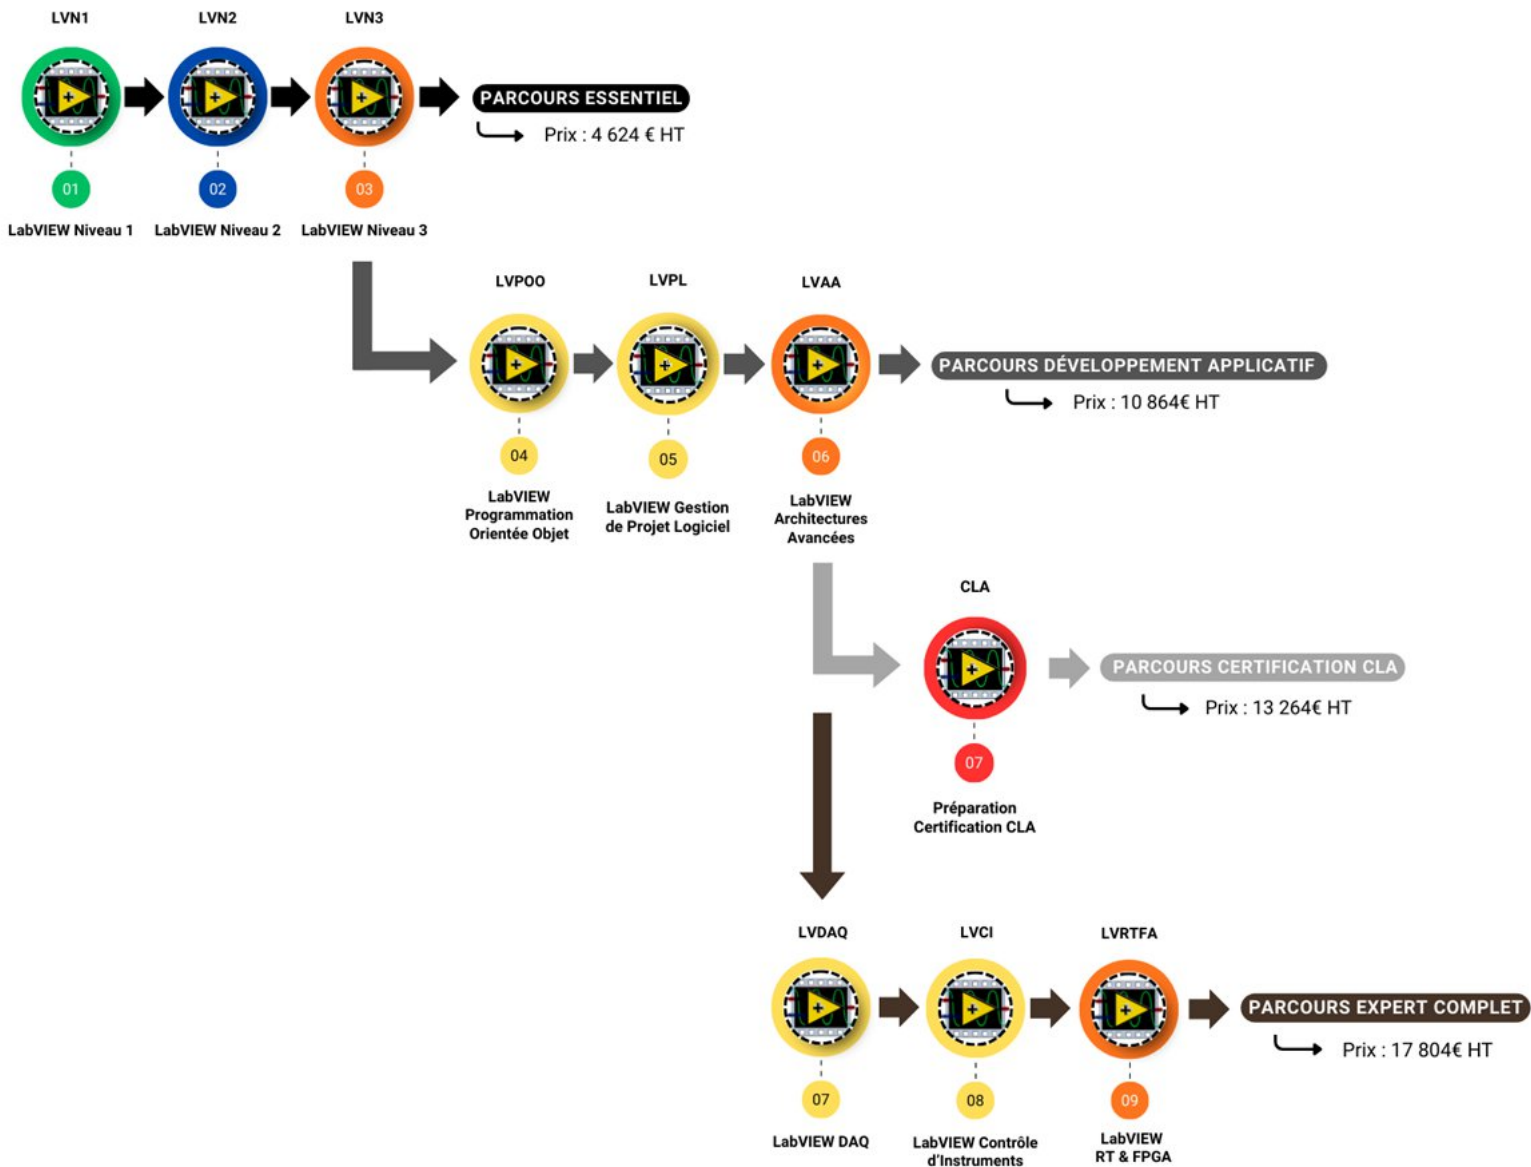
LVN1
LVN2
LVN3

PARCOURS ESSENTIEL
Prix : 4 624 € HT

01
LabVIEW Niveau 1

02
LabVIEW Niveau 2

03
LabVIEW Niveau 3

LVPOO
LVPL
LVAA

PARCOURS DÉVELOPPEMENT APPLICATIF
Prix : 10 864€ HT

04
LabVIEW Programmation Orientée Objet

05
LabVIEW Gestion de Projet Logiciel

06
LabVIEW Architectures Avancées

CLA

PARCOURS CERTIFICATION CLA
Prix : 13 264€ HT

07
Préparation Certification CLA

LVDAQ
LVCI
LVRTFA

PARCOURS EXPERT COMPLET
Prix : 17 804€ HT

07
LabVIEW DAQ

08
LabVIEW Contrôle d'Instruments

09
LabVIEW RT & FPGA